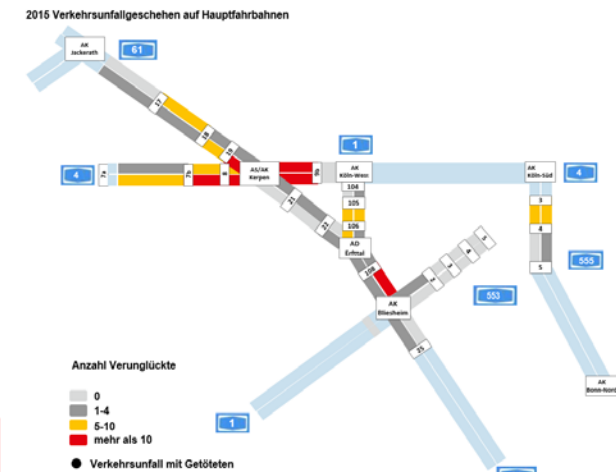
2015 Verkehrsunfallgeschehen auf Hauptfahrbahnen

AK Jackerath

61

17

18

19

1

4

7a

7b

8

AS/AK Kerpen

9b

AK Köln-West

104

105

106

AK Köln-Süd

4

3

4

5

555

21

22

AD Erfttal

108

553

AK Bliesheim

25

AK Bonn-Nord

Anzahl Verunglückte

0

1-4

5-10

mehr als 10

1

Verkehrsunfall mit Getöteten